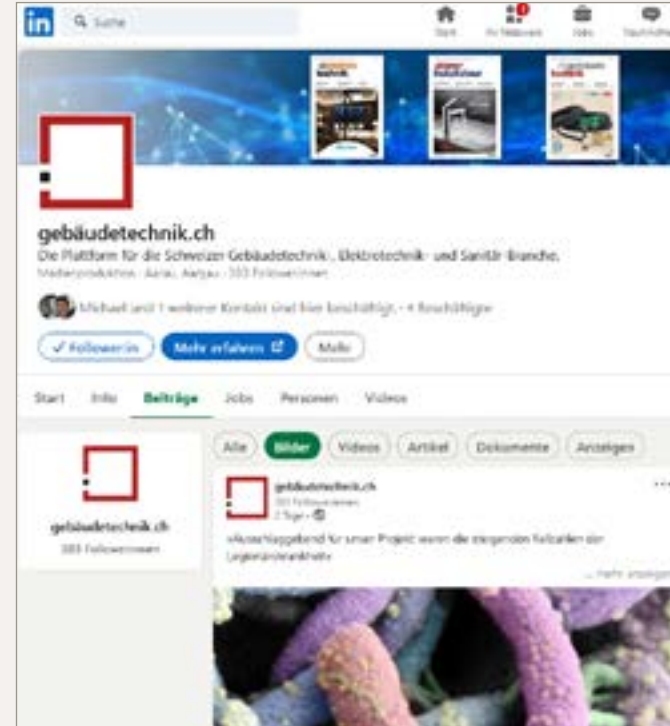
in Suche

Start Ihr Netzwerk Jobs Nachrichten

gebäudetechnik.ch

Die Plattform für die Schweizer Gebäudetechnik-, Elektrotechnik- und Sanitär-Branche.

Medienproduktion · Aarau, Aargau · 303 Follower:innen

Michael und 1 weiterer Kontakt sind hier beschäftigt. · 4 Beschäftigte

✓ Follower:in Mehr erfahren Mehr

Start Info Beiträge Jobs Personen Videos

gebäudetechnik.ch
303 Follower:innen

Alle Bilder Videos Artikel Dokumente Anzeigen

gebäudetechnik.ch
303 Follower:innen
2 Tage •

«Ausschlaggebend für unser Projekt waren die steigenden Fallzahlen der Legionärskrankheit»

… mehr anzeigen